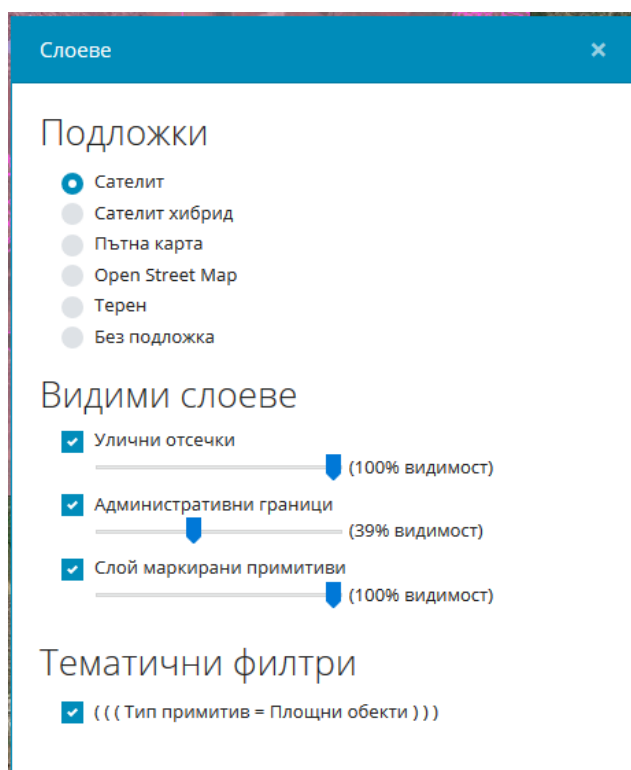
Слоеве
×

Подложки

Сателит
Сателит хибрид
Пътна карта
Open Street Map
Терен
Без подложка

Видими слоеве

Улични отсечки
(100% видимост)
Административни граници
(39% видимост)
Слой маркирани примитиви
(100% видимост)

Тематични филтри

( ( ( Тип примитив = Площни обекти ) ) )